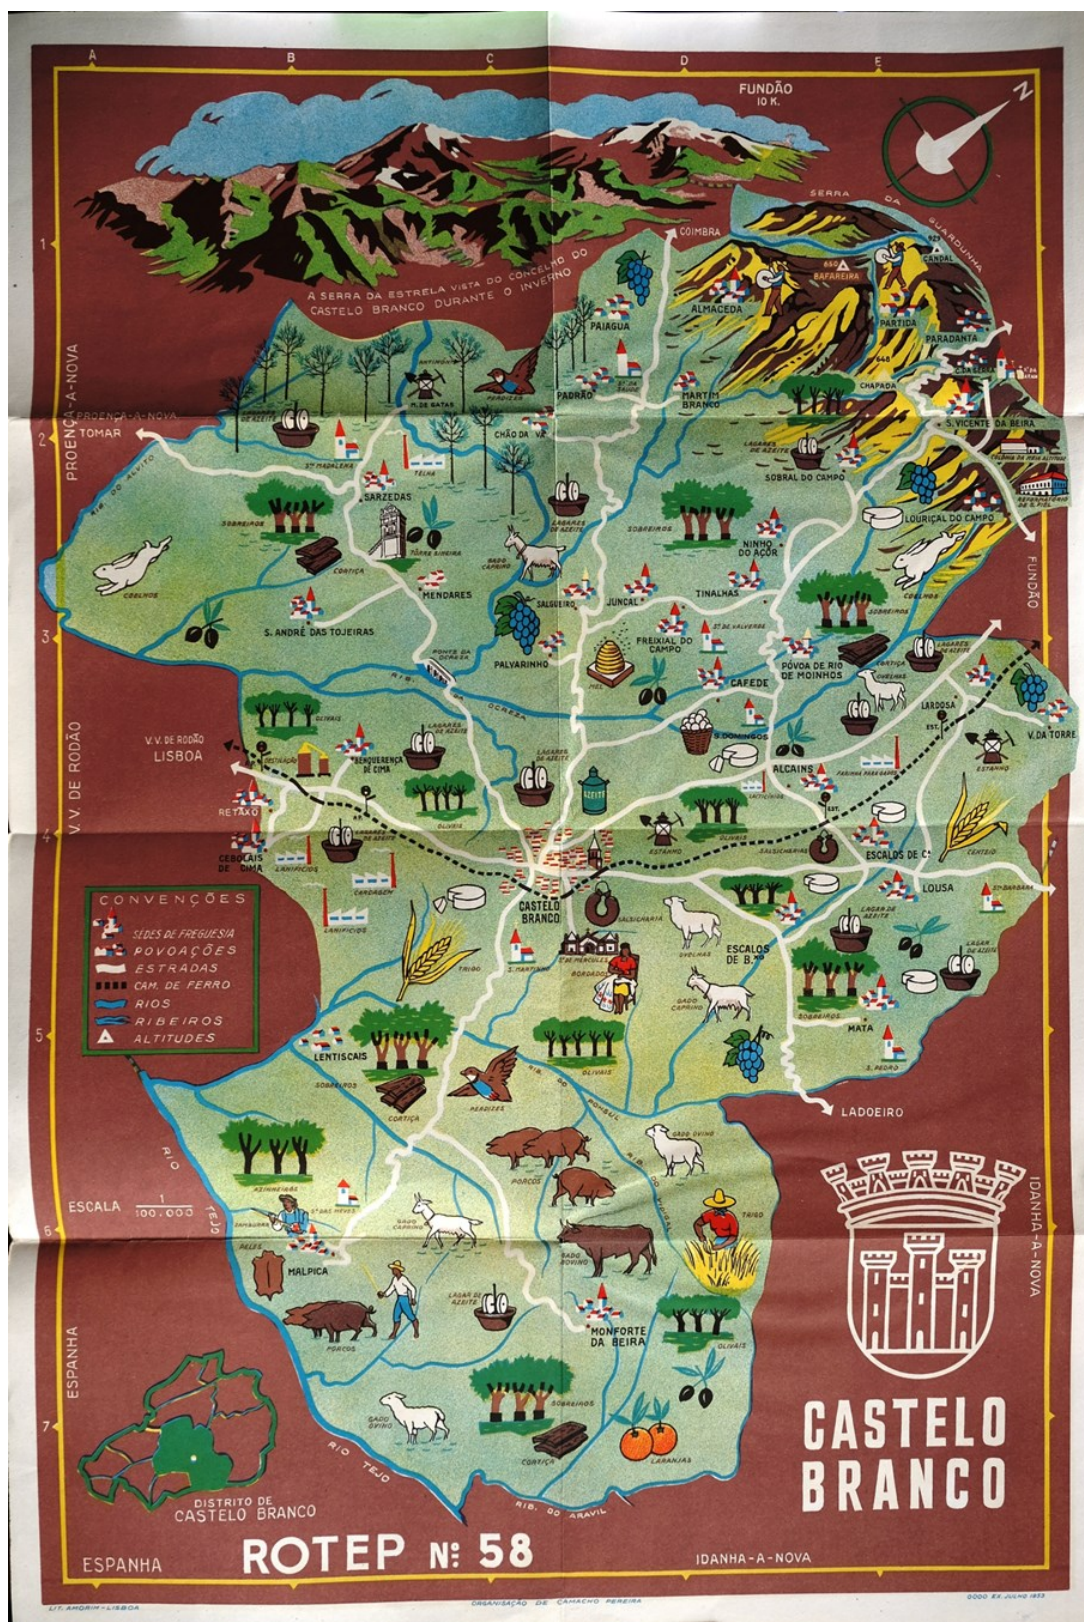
A B C D E

FUNDÃO
10 K.

N

A SERRA DA ESTRELA VISTA DO CONCELHO DO CASTELO BRANCO DURANTE O INVERNO

COIMBRA

SERRA DA GUARDUNHA

650 BAFAREIRA

925

CANDAL

PAIAGUA

ALMACEDA

PARTIDA

PARADANTA

PADRÃO

MARTIM BRANCO

CHAPADA

S. VICENTE DA BEIRA

PROENÇA-A-NOVA

TOMAR

M. DE GATAS

PERDIZES

CHÃO DA VÃ

SOBRAL DO CAMPO

LAGARES DE AZEITE

LOURIÇAL DO CAMPO

SARZEDAS

SOBREIROS

TORRE SINEIRA

GADO CAPRINO

LAGARES DE AZEITE

SOBREIROS

NINHO DO AÇOR

COELHOS

CORTIÇA

MENDARES

SALGUEIRO

JUNCAL

TINALHAS

COELHOS

FUNDÃO

S. ANDRÉ DAS TOJEIRAS

PALVARINHO

FREIXIAL DO CAMPO

SOBREIROS

PONTE DA OCREZA

CAFEDE

PÓVOA DE RIO DE MOINHOS

RIB. DA OCREZA

MEL

CORTIÇA

OVELHAS

LAGARES DE AZEITE

LARDOSA

V.V. DE RODÃO

LISBOA

OLIVAIS

LAGARES DE AZEITE

BENQUERENÇA DE CIMA

S. DOMINGOS

V. DA TORRE

LAGARES DE AZEITE

ALCAINS

FARINHA PARA GADO

ESTANHO

RETAXO

AZEITE

LACTICINIOS

OLIVAIS

CEBOLAIS DE CIMA

LANIFICIOS

OLIVAIS

ESTANHO

SALSICHARIAS

ESCALOS DE C.

CENTEIO

LANIFICIOS

CARDAGEM

CASTELO BRANCO

SALSICHARIA

LOUSA

STª BARBARA

CONVENÇÕES

SEDES DE FREGUESIA

POVOAÇÕES

ESTRADAS

CAM. DE FERRO

RIOS

RIBEIROS

ALTITUDES

LANIFICIOS

TRIGO

S. MARTINHO

S. VICENTE

BORDADOS

OVELHAS

ESCALOS DE B.

LAGAR DE AZEITE

LAGAR DE AZEITE

GADO CAPRINO

SOBREIROS

MATA

LENTISCAIS

SOBREIROS

OLIVAIS

S. PEDRO

CORTIÇA

PERDIZES

RIB. DO PONSUL

LADOEIRO

RIO

AZINHEIRAS

GADO OVINO

PORCOS

ESCALA 1/100.000

TEJO

GADO CAPRINO

TRIGO

PELES

MALPICA

LAGAR DE AZEITE

GADO BOVINO

IDANHA-A-NOVA

PORCOS

MONFORTE DA BEIRA

OLIVAIS

ESPANHA

SOBREIROS

GADO OVINO

RIO TEJO

LARANJAS

CORTIÇA

RIB. DO ARAVIL

DISTRITO DE CASTELO BRANCO

CASTELO BRANCO

ESPANHA

ROTEP Nº 58

IDANHA-A-NOVA

LIT. AMORIM - LISBOA

ORGANIZAÇÃO DE CAMACHO PEREIRA

5000 EX. JULHO 1953